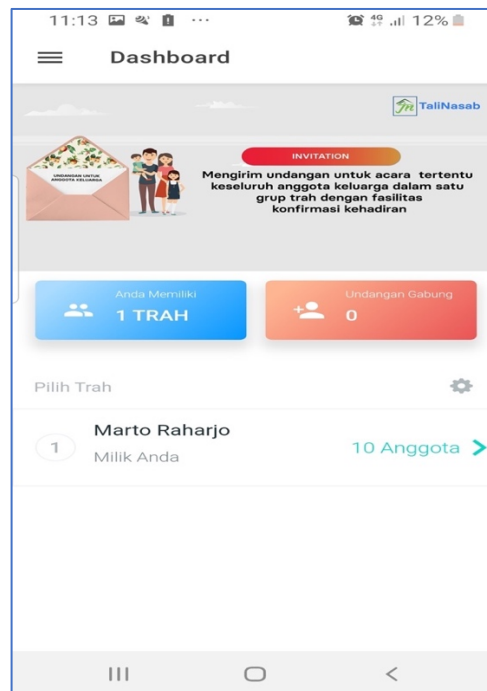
11:13 ··· 4G 12%

Dashboard

TaliNasab

UNDANGAN UNTUK ANGGOTA KELUARGA

INVITATION

Mengirim undangan untuk acara tertentu keseluruh anggota keluarga dalam satu grup trah dengan fasilitas konfirmasi kehadiran

Anda Memiliki
1 TRAH

Undangan Gabung
0

Pilih Trah

1 Marto Raharjo
Milik Anda
10 Anggota